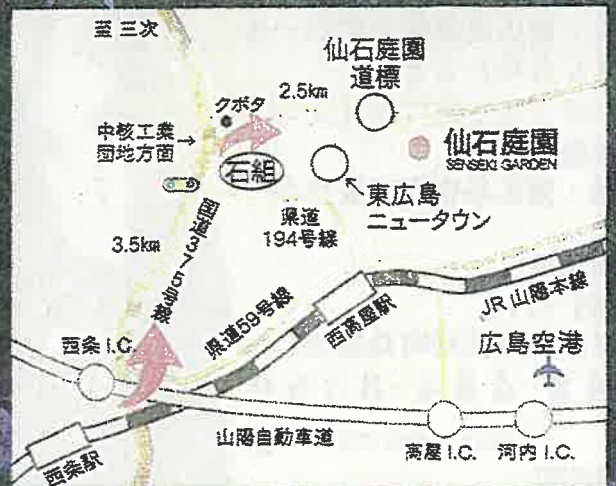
至 三次

仙石庭園
道標

2.5km

クボタ

中核工業
団地方面

仙石庭園
SENSEKI GARDEN

石組

東広島
ニュータウン

県道
194号線

3.5km

国道375号線

県道59号線

西高屋駅

JR 山陽本線

広島空港

西条 I.C.

山陽自動車道

高屋 I.C.

河内 I.C.

西条駅